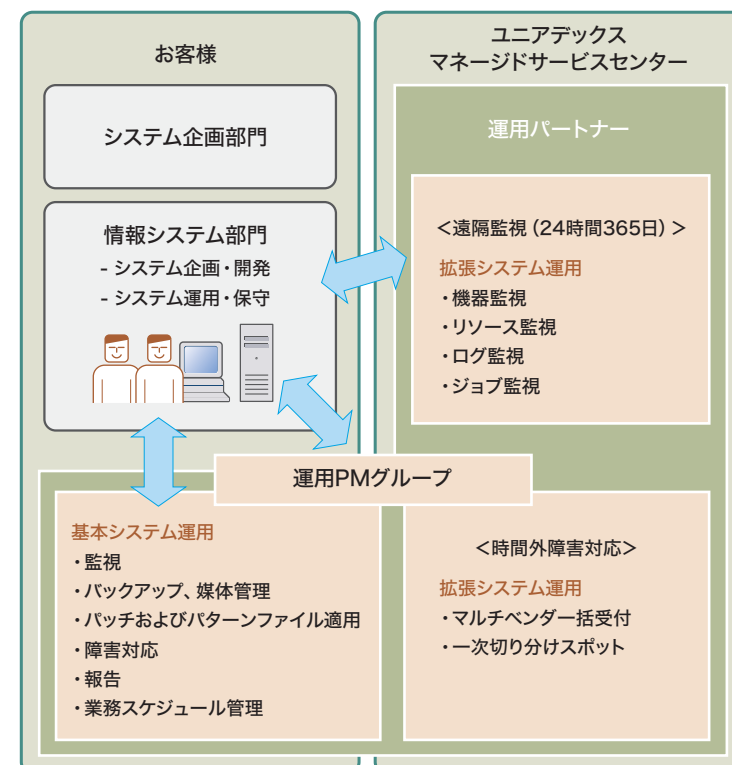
お客様

システム企画部門

情報システム部門
- システム企画・開発
- システム運用・保守

ユニアデックス
マネージドサービスセンター

運用パートナー

＜遠隔監視（24時間365日）＞

拡張システム運用
・機器監視
・リソース監視
・ログ監視
・ジョブ監視

運用PMグループ

基本システム運用
・監視
・バックアップ、媒体管理
・パッチおよびパターンファイル適用
・障害対応
・報告
・業務スケジュール管理

＜時間外障害対応＞

拡張システム運用
・マルチベンダー括受付
・一次切り分けスポット